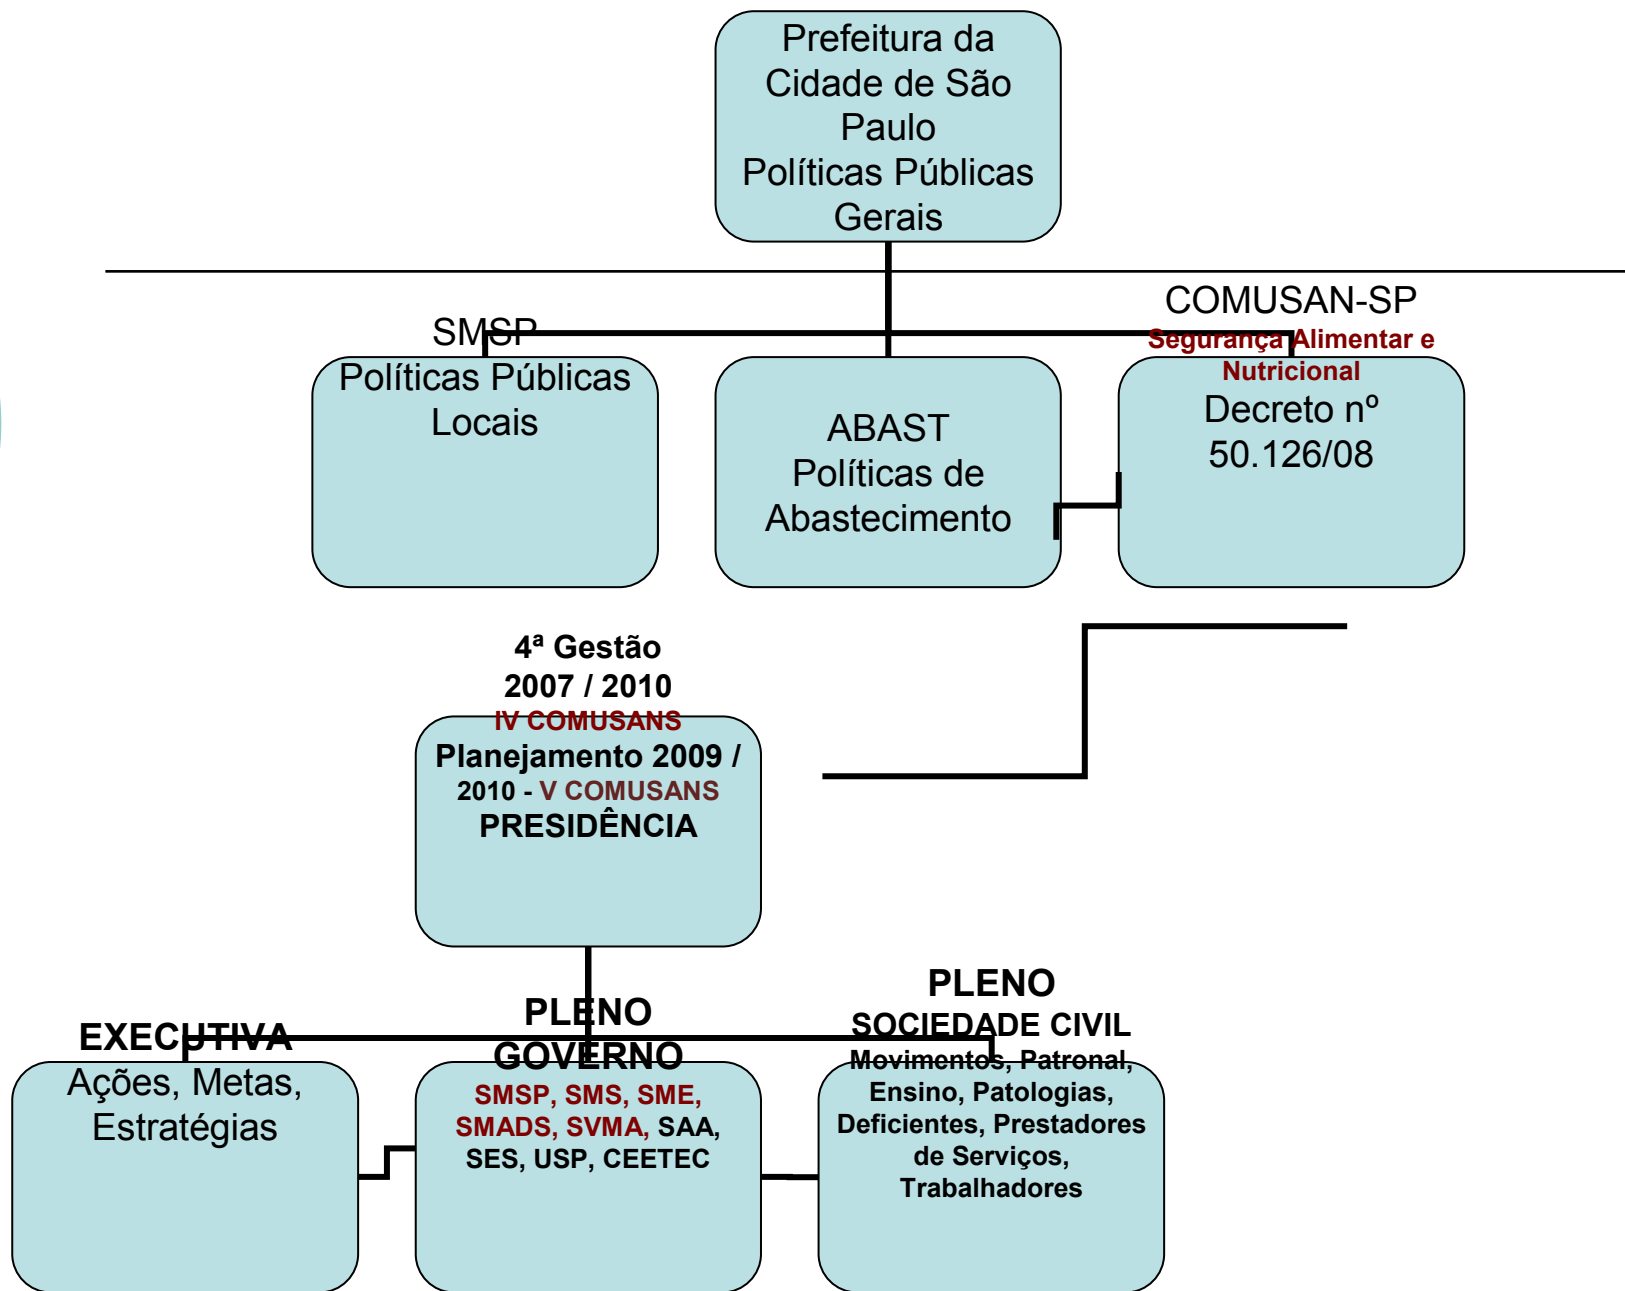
Prefeitura da Cidade de São Paulo
Políticas Públicas Gerais

SMSP
Políticas Públicas Locais

ABAST
Políticas de Abastecimento

COMUSAN-SP
Segurança Alimentar e Nutricional
Decreto nº 50.126/08

4ª Gestão
2007 / 2010
IV COMUSANS
Planejamento 2009 / 2010 - V COMUSANS
PRESIDÊNCIA

EXECUTIVA
Ações, Metas, Estratégias

PLENO
GOVERNO
SMSP, SMS, SME, SMADS, SVMA, SAA, SES, USP, CEETEC

PLENO
SOCIEDADE CIVIL
Movimentos, Patronal, Ensino, Patologias, Deficientes, Prestadores de Serviços, Trabalhadores